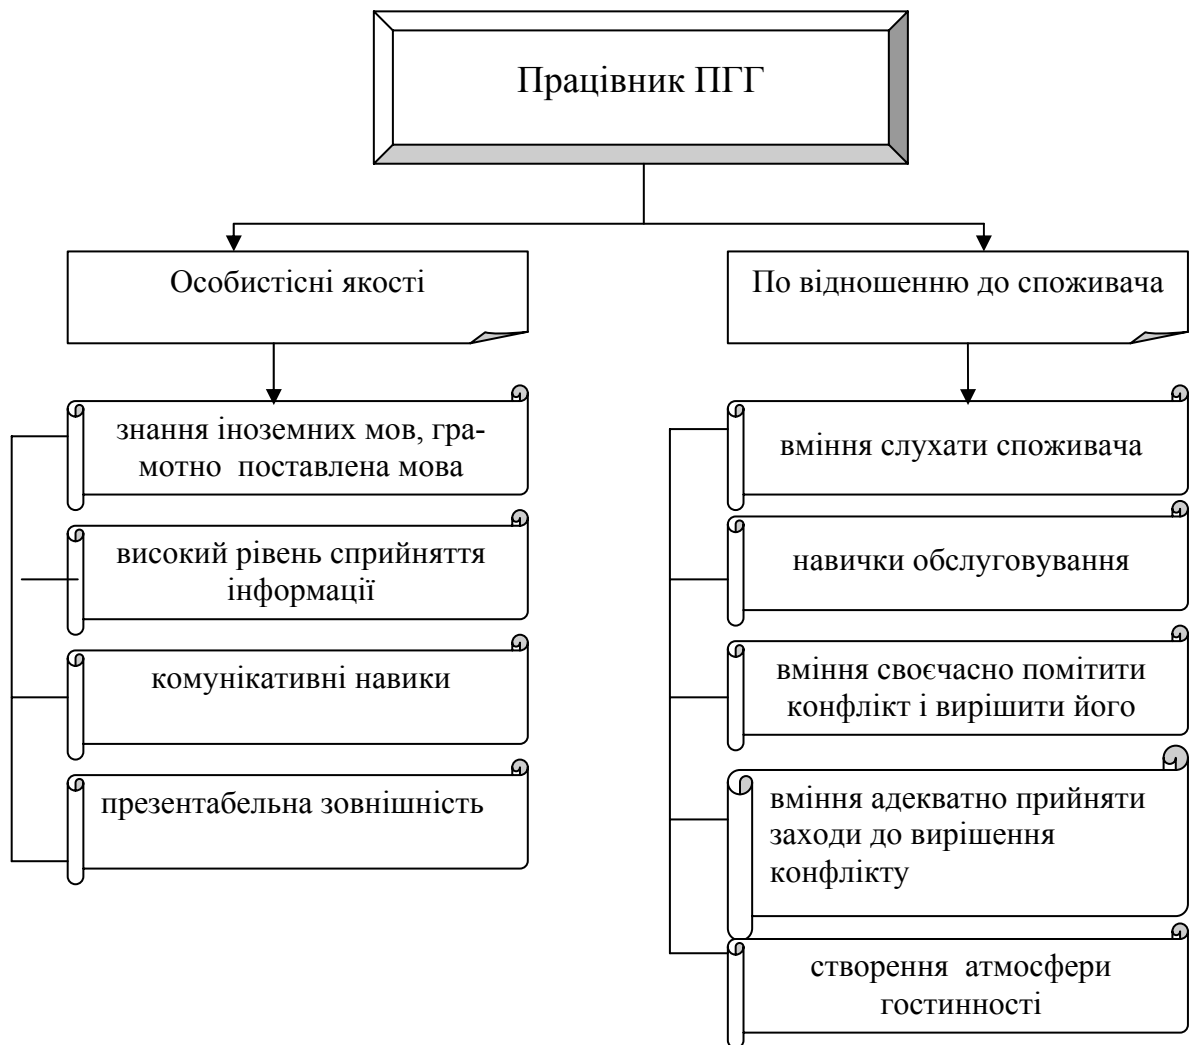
Працівник ПГГ

Особистісні якості

По відношенню до споживача

знання іноземних мов, грамотно поставлена мова

високий рівень сприйняття інформації

комунікативні навики

презентабельна зовнішність

вміння слухати споживача

навички обслуговування

вміння своєчасно помітити конфлікт і вирішити його

вміння адекватно прийняти заходи до вирішення конфлікту

створення атмосфери гостинності